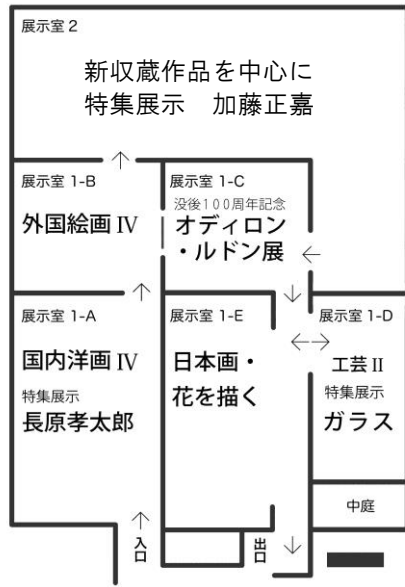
展示室 2

新収蔵作品を中心に
特集展示　加藤正嘉

↑

展示室 1-B

外国絵画 IV

展示室 1-C

没後100周年記念
オディロン
・ルドン展

←

↑

↓

展示室 1-A

国内洋画 IV

特集展示
長原孝太郎

展示室 1-E

日本画・
花を描く

展示室 1-D

←→

工芸 II

特集展示
ガラス

中庭

↑
入口

出口

↓